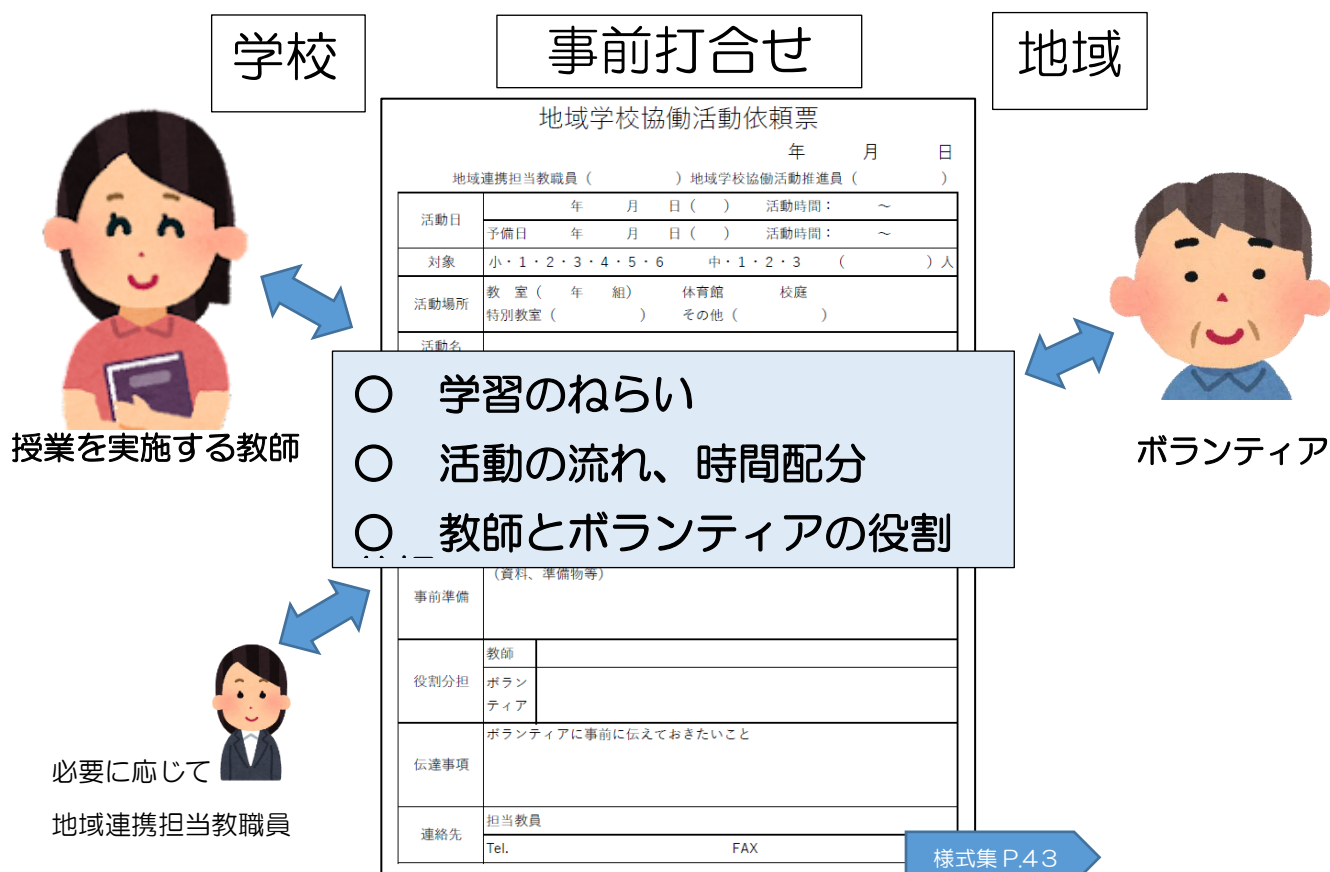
学校

事前打合せ

地域

地域学校協働活動依頼票

年　月　日

地域連携担当教職員（　　）地域学校協働活動推進員（　　）

| 活動日 | 年　月　日（　）　活動時間：　〜 |
|---|---|
| | 予備日　年　月　日（　）　活動時間：　〜 |
| 対象 | 小・1・2・3・4・5・6　中・1・2・3　（　）人 |
| 活動場所 | 教　室（　年　組）　体育館　校庭　特別教室（　）　その他（　） |
| 活動名 | |

○　学習のねらい

○　活動の流れ、時間配分

○　教師とボランティアの役割

| 事前準備 | （資料、準備物等） |
|---|---|
| 役割分担 | 教師 |
| | ボランティア |
| 伝達事項 | ボランティアに事前に伝えておきたいこと |
| 連絡先 | 担当教員 |
| | Tel.　FAX |

授業を実施する教師

ボランティア

必要に応じて

地域連携担当教職員

様式集 P.43